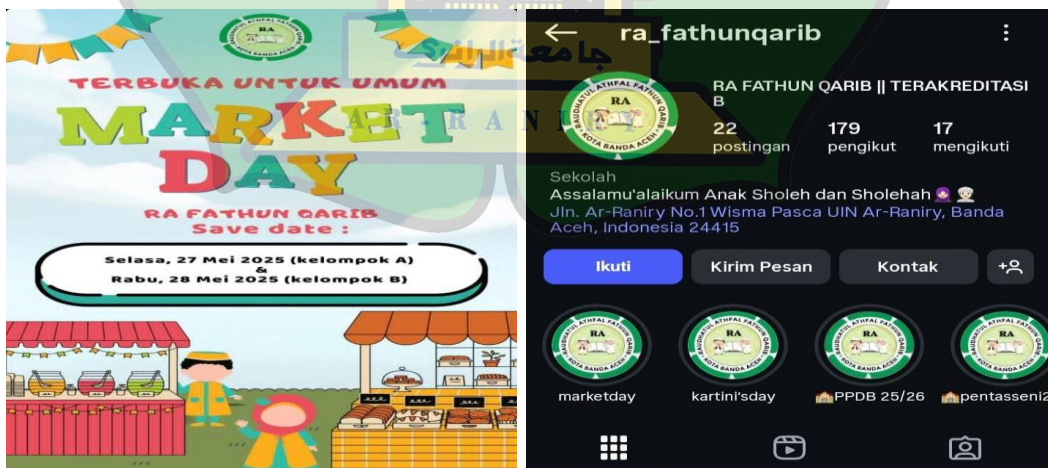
TERBUKA UNTUK UMUM

MARKET DAY

RA FATHUN QARIB
Save date :

Selasa, 27 Mei 2025 (kelompok A)
&
Rabu, 28 Mei 2025 (kelompok B)

ra_fathunqarib

RA FATHUN QARIB || TERAKREDITASI B

22 postingan
179 pengikut
17 mengikuti

Sekolah
Assalamu'alaikum Anak Sholeh dan Sholehah
Jln. Ar-Raniry No.1 Wisma Pasca UIN Ar-Raniry, Banda Aceh, Indonesia 24415

Ikuti
Kirim Pesan
Kontak

marketday
kartini'sday
PPDB 25/26
pentasseni2

جامعة الرانيري
AR-RANIRY